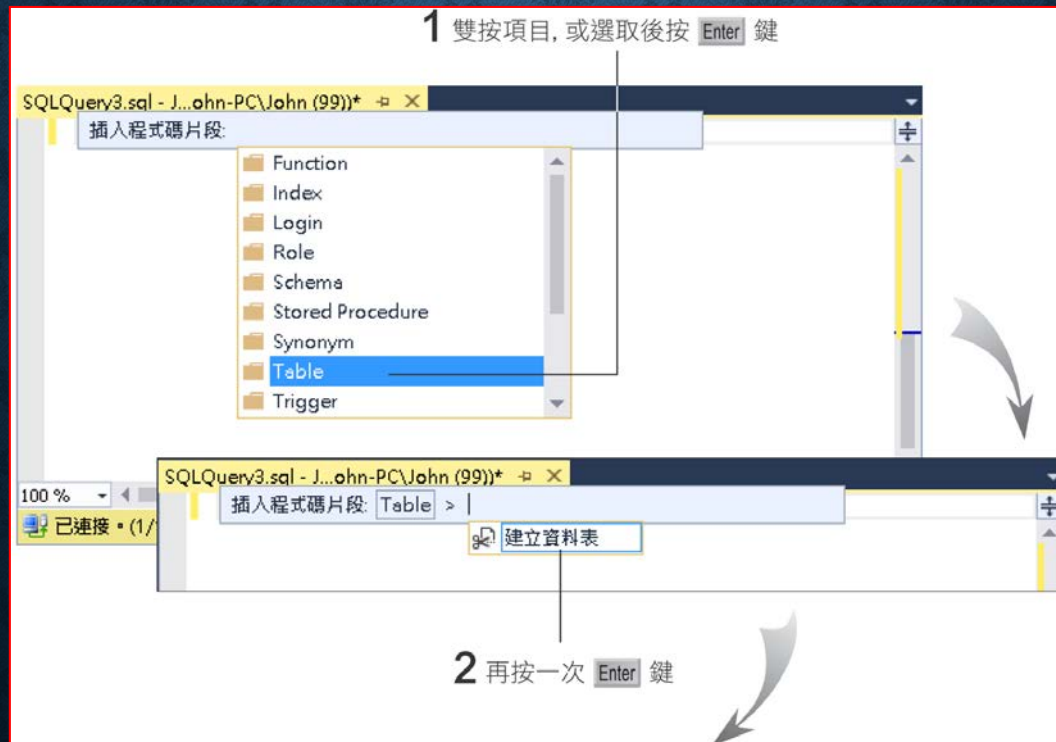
1 雙按項目, 或選取後按 Enter 鍵

SQLQuery3.sql - J...ohn-PC\John (99))*

插入程式碼片段:

Function
Index
Login
Role
Schema
Stored Procedure
Synonym
Table
Trigger

100 %

已連接 • (1/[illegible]

SQLQuery3.sql - J...ohn-PC\John (99))*

插入程式碼片段: Table >

建立資料表

2 再按一次 Enter 鍵